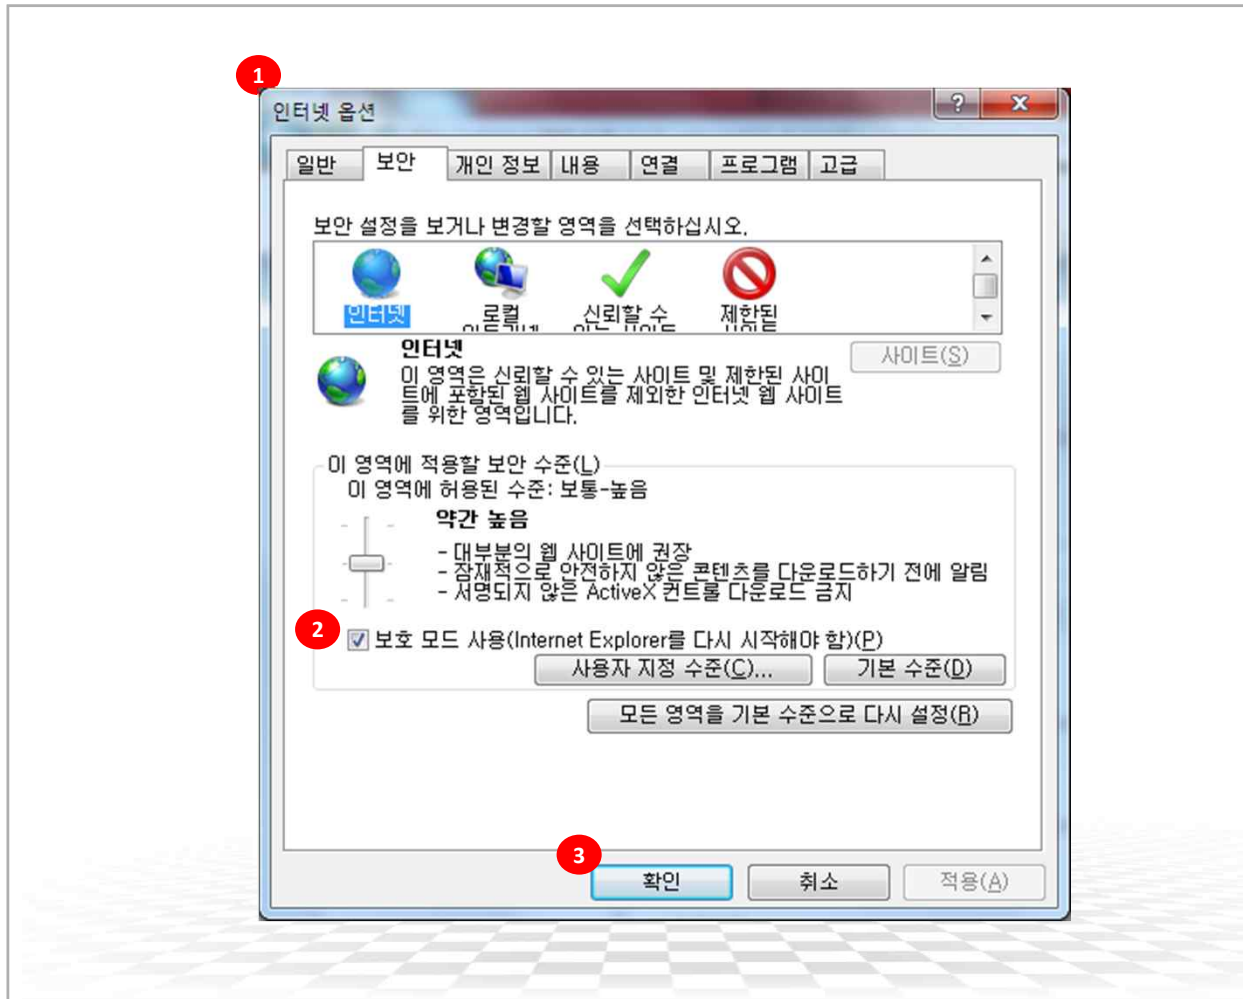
1

인터넷 옵션

?
X

일반
보안
개인 정보
내용
연결
프로그램
고급

보안 설정을 보거나 변경할 영역을 선택하십시오.

인터넷
로컬 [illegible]
신뢰할 수 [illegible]
제한된 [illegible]

인터넷
이 영역은 신뢰할 수 있는 사이트 및 제한된 사이트에 포함된 웹 사이트를 제외한 인터넷 웹 사이트를 위한 영역입니다.

사이트(S)

이 영역에 적용할 보안 수준(L)
이 영역에 허용된 수준: 보통-높음

약간 높음
- 대부분의 웹 사이트에 권장
- 잠재적으로 안전하지 않은 콘텐츠를 다운로드하기 전에 알림
- 서명되지 않은 ActiveX 컨트롤 다운로드 금지

2

보호 모드 사용(Internet Explorer를 다시 시작해야 함)(P)

사용자 지정 수준(C)...
기본 수준(D)

모든 영역을 기본 수준으로 다시 설정(R)

3

확인
취소
적용(A)